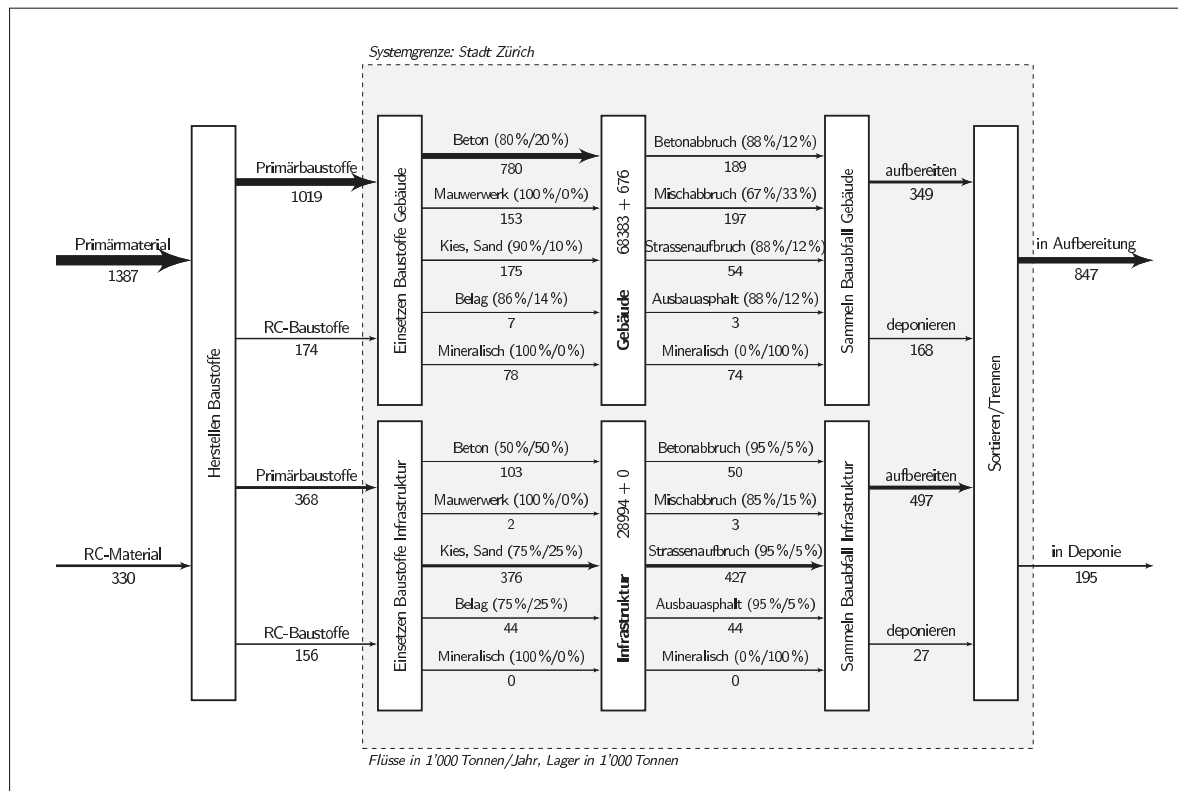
Systemgrenze: Stadt Zürich

Primärmaterial
1387

RC-Material
330

Herstellen Baustoffe

Primärbaustoffe
1019

RC-Baustoffe
174

Primärbaustoffe
368

RC-Baustoffe
156

Einsetzen Baustoffe Gebäude

Beton (80%/20%)
780

Mauerwerk (100%/0%)
153

Kies, Sand (90%/10%)
175

Belag (86%/14%)
7

Mineralisch (100%/0%)
78

Gebäude

68383 + 676

Betonabbruch (88%/12%)
189

Mischabbruch (67%/33%)
197

Strassenaufbruch (88%/12%)
54

Ausbauasphalt (88%/12%)
3

Mineralisch (0%/100%)
74

Sammeln Bauabfall Gebäude

aufbereiten
349

deponieren
168

Einsetzen Baustoffe Infrastruktur

Beton (50%/50%)
103

Mauerwerk (100%/0%)
2

Kies, Sand (75%/25%)
376

Belag (75%/25%)
44

Mineralisch (100%/0%)
0

Infrastruktur

28994 + 0

Betonabbruch (95%/5%)
50

Mischabbruch (85%/15%)
3

Strassenaufbruch (95%/5%)
427

Ausbauasphalt (95%/5%)
44

Mineralisch (0%/100%)
0

Sammeln Bauabfall Infrastruktur

aufbereiten
497

deponieren
27

Sortieren/Trennen

in Aufbereitung
847

in Deponie
195

Flüsse in 1'000 Tonnen/Jahr, Lager in 1'000 Tonnen